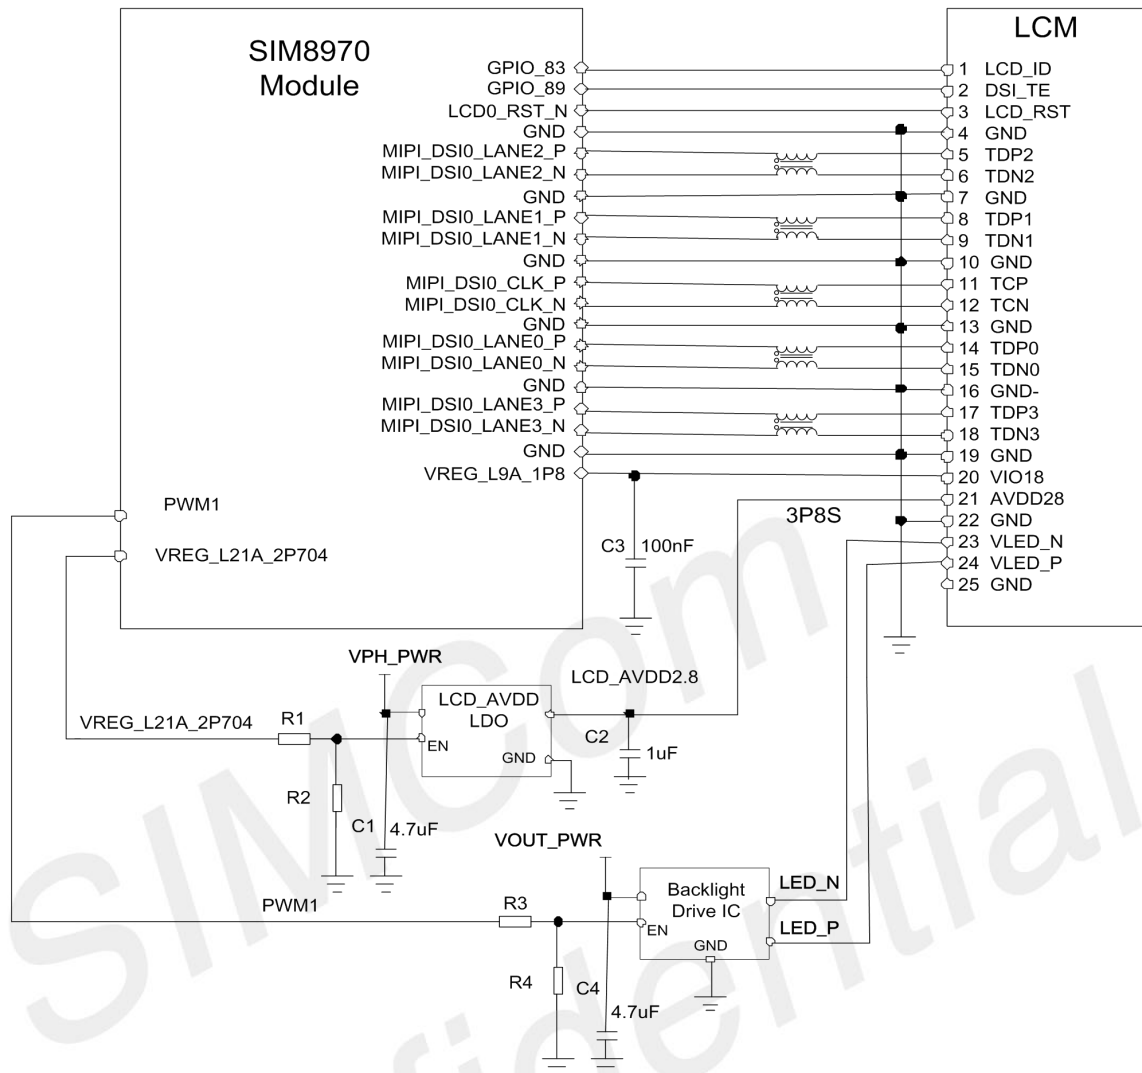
SIM8970
Module

GPIO_83
GPIO_89
LCD0_RST_N
GND
MIPI_DSI0_LANE2_P
MIPI_DSI0_LANE2_N
GND
MIPI_DSI0_LANE1_P
MIPI_DSI0_LANE1_N
GND
MIPI_DSI0_CLK_P
MIPI_DSI0_CLK_N
GND
MIPI_DSI0_LANE0_P
MIPI_DSI0_LANE0_N
GND
MIPI_DSI0_LANE3_P
MIPI_DSI0_LANE3_N
GND
VREG_L9A_1P8

PWM1
VREG_L21A_2P704

LCM
1 LCD_ID
2 DSI_TE
3 LCD_RST
4 GND
5 TDP2
6 TDN2
7 GND
8 TDP1
9 TDN1
10 GND
11 TCP
12 TCN
13 GND
14 TDP0
15 TDN0
16 GND-
17 TDP3
18 TDN3
19 GND
20 VIO18
21 AVDD28
22 GND
23 VLED_N
24 VLED_P
25 GND

3P8S
C3 100nF

VPH_PWR
LCD_AVDD2.8
LCD_AVDD
LDO
EN
GND
C2
1uF
VREG_L21A_2P704
R1
R2
C1
4.7uF

VOUT_PWR
Backlight
Drive IC
EN
GND
LED_N
LED_P
PWM1
R3
R4
C4
4.7uF

SIMCom
Confidential